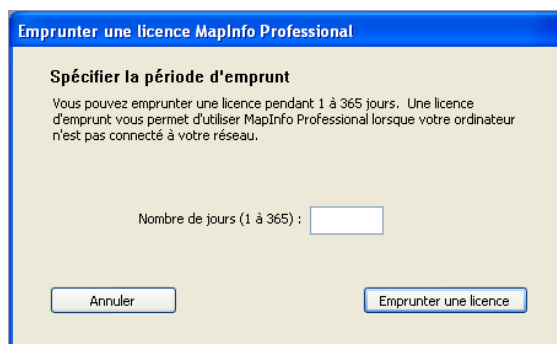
Emprunter une licence MapInfo Professional

Spécifier la période d'emprunt

Vous pouvez emprunter une licence pendant 1 à 365 jours. Une licence d'emprunt vous permet d'utiliser MapInfo Professional lorsque votre ordinateur n'est pas connecté à votre réseau.

Nombre de jours (1 à 365) :

Annuler

Emprunter une licence